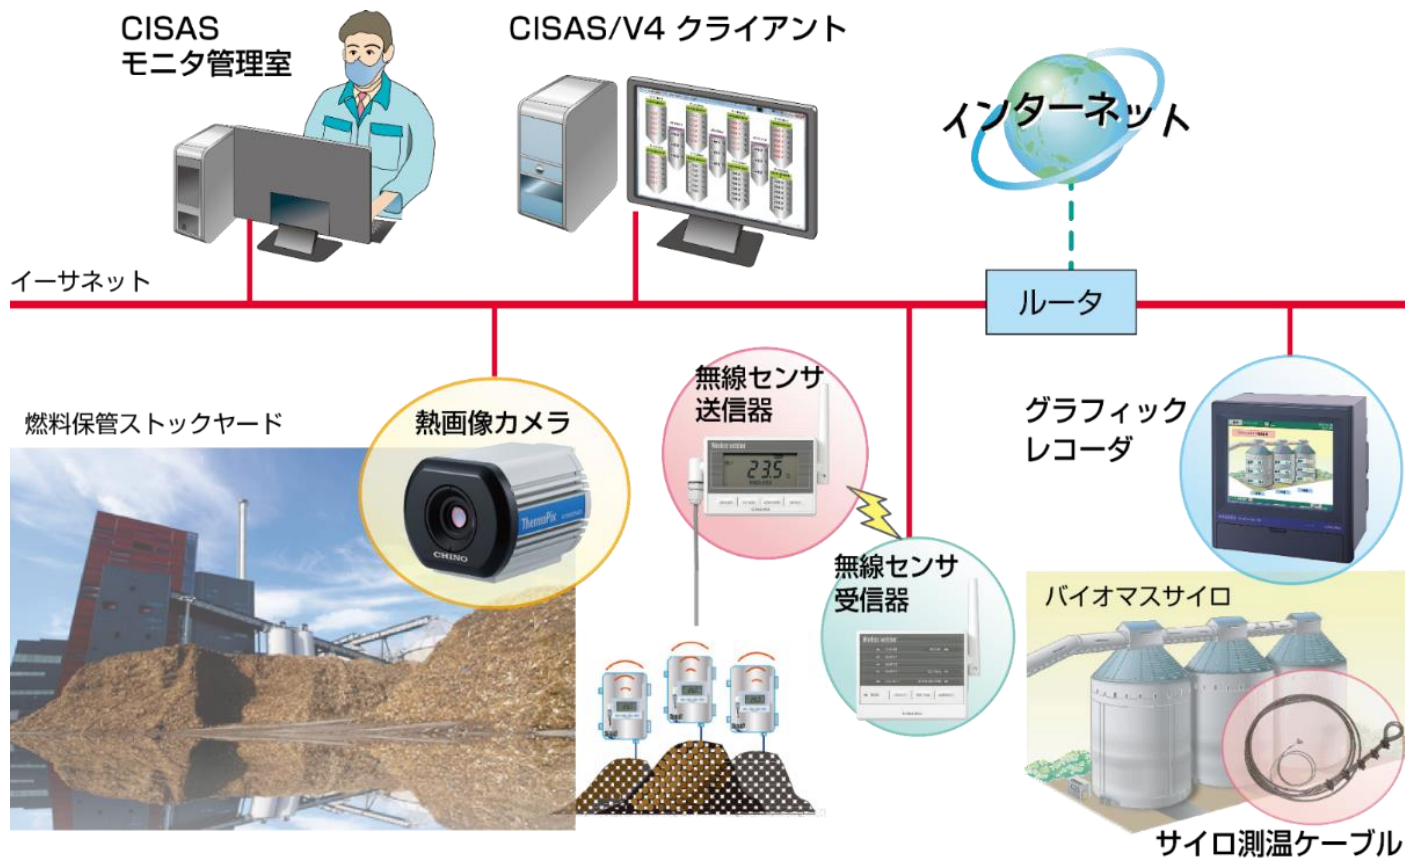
CISAS
モニタ管理室

CISAS/V4 クライアント

インターネット

イーサネット

ルータ

燃料保管ストックヤード

熱画像カメラ

ThermoPix

CHINO

無線センサ
送信器

23.5

無線センサ
受信器

グラフィック
レコーダ

バイオマスサイロ

サイロ測温ケーブル